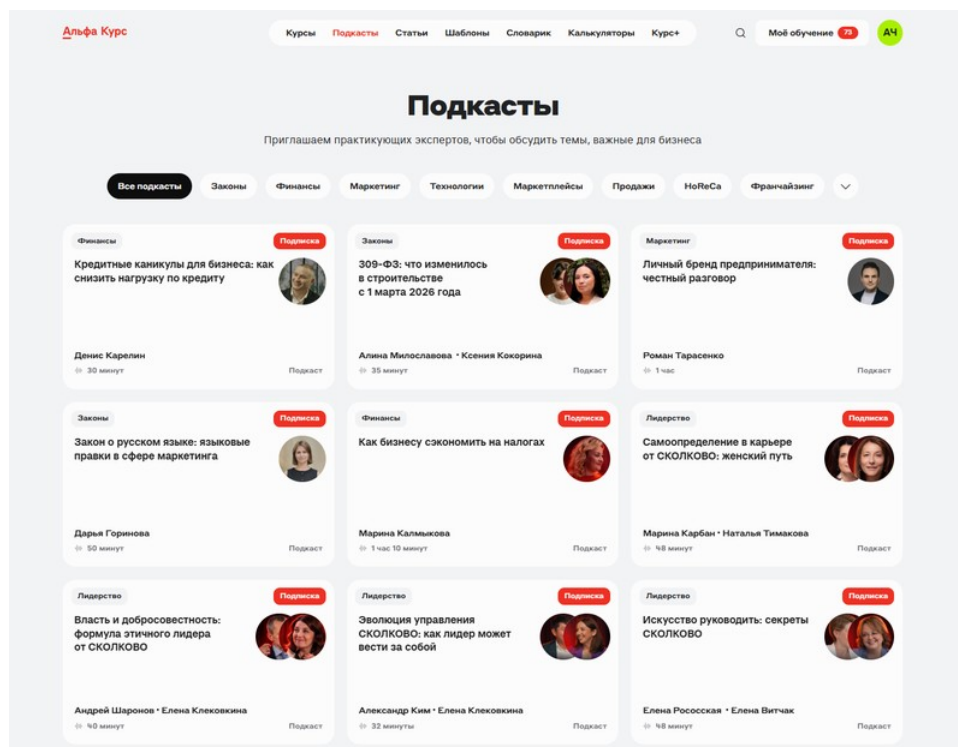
Альфа Курс

Курсы Подкасты Статьи Шаблоны Словарик Калькуляторы Курс+

Моё обучение 73

АЧ

Подкасты

Приглашаем практикующих экспертов, чтобы обсудить темы, важные для бизнеса

Все подкасты Законы Финансы Маркетинг Технологии Маркетплейсы Продажи HoReCa Франчайзинг

Финансы
Подписка
Кредитные каникулы для бизнеса: как снизить нагрузку по кредиту
Денис Карелин
30 минут
Подкаст

Законы
Подписка
309-ФЗ: что изменилось в строительстве с 1 марта 2026 года
Алина Милославова • Ксения Кокорина
35 минут
Подкаст

Маркетинг
Подписка
Личный бренд предпринимателя: честный разговор
Роман Тарасенко
1 час
Подкаст

Законы
Подписка
Закон о русском языке: языковые правки в сфере маркетинга
Дарья Горинова
50 минут
Подкаст

Финансы
Подписка
Как бизнесу сэкономить на налогах
Марина Калмыкова
1 час 10 минут
Подкаст

Лидерство
Подписка
Самоопределение в карьере от СКОЛКОВО: женский путь
Марина Карбан • Наталья Тимакова
48 минут
Подкаст

Лидерство
Подписка
Власть и добросовестность: формула этичного лидера от СКОЛКОВО
Андрей Шаронов • Елена Клековкина
40 минут
Подкаст

Лидерство
Подписка
Эволюция управления СКОЛКОВО: как лидер может вести за собой
Александр Ким • Елена Клековкина
32 минуты
Подкаст

Лидерство
Подписка
Искусство руководить: секреты СКОЛКОВО
Елена Рососская • Елена Витчак
48 минут
Подкаст